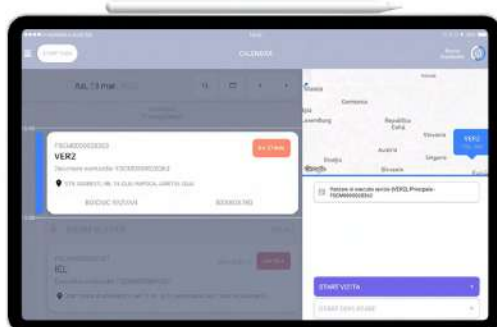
START ZIUA

CALENDAR

IUL 13 mar

15

FSO4000000303

VERZ

În curs

VEZI ÎN HARTĂ

REPROGRAMEAZĂ

RCL

Olanda

Germania

Luxemburg

Republica Cehă

Slovacia

Austria

Ungaria

Slovenia

Croația

Google

VERZ

START VIZITA